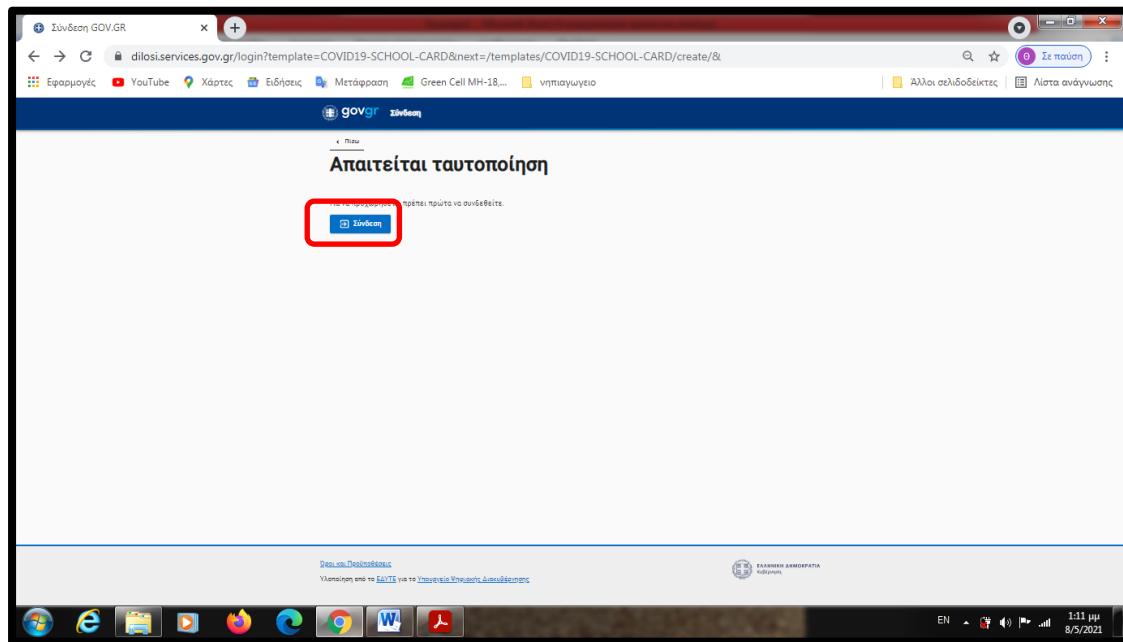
Σύνδεση GOV.GR

dilosi.services.gov.gr/login?template=COVID19-SCHOOL-CARD&next=/templates/COVID19-SCHOOL-CARD/create/&

Σε παύση

Εφαρμογές YouTube Χάρτες Ειδήσεις Μετάφραση Green Cell MH-18,... νηπιαγωγειο Άλλοι σελιδοδείκτες Λίστα ανάγνωσης

govgr Σύνδεση

Πίσω

Απαιτείται ταυτοποίηση

Για να προχωρήσετε πρέπει πρώτα να συνδεθείτε.

Σύνδεση

Όροι και Προϋποθέσεις

Υλοποίηση από το ΕΔΥΤΕ για το Υπουργείο Ψηφιακής Διακυβέρνησης

ΕΛΛΗΝΙΚΗ ΔΗΜΟΚΡΑΤΙΑ Κυβέρνηση

EN 1:11 μμ 8/5/2021